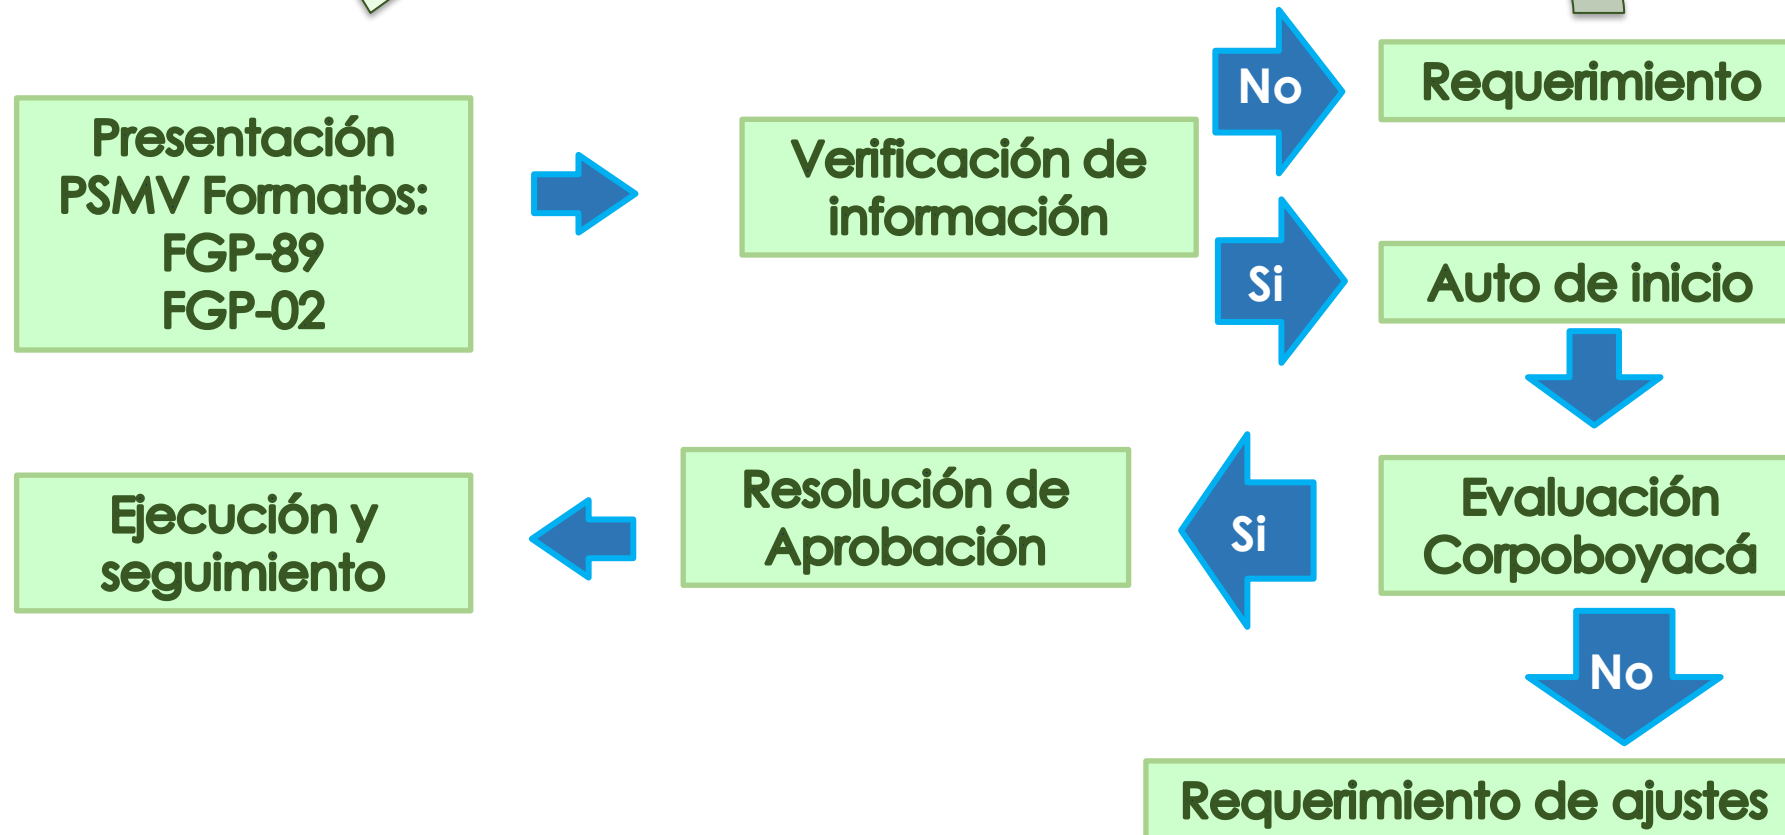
Presentación PSMV Formatos: FGP-89 FGP-02

Verificación de información

No

Requerimiento

Si

Auto de inicio

Evaluación Corpoboyacá

Si

Resolución de Aprobación

Ejecución y seguimiento

No

Requerimiento de ajustes